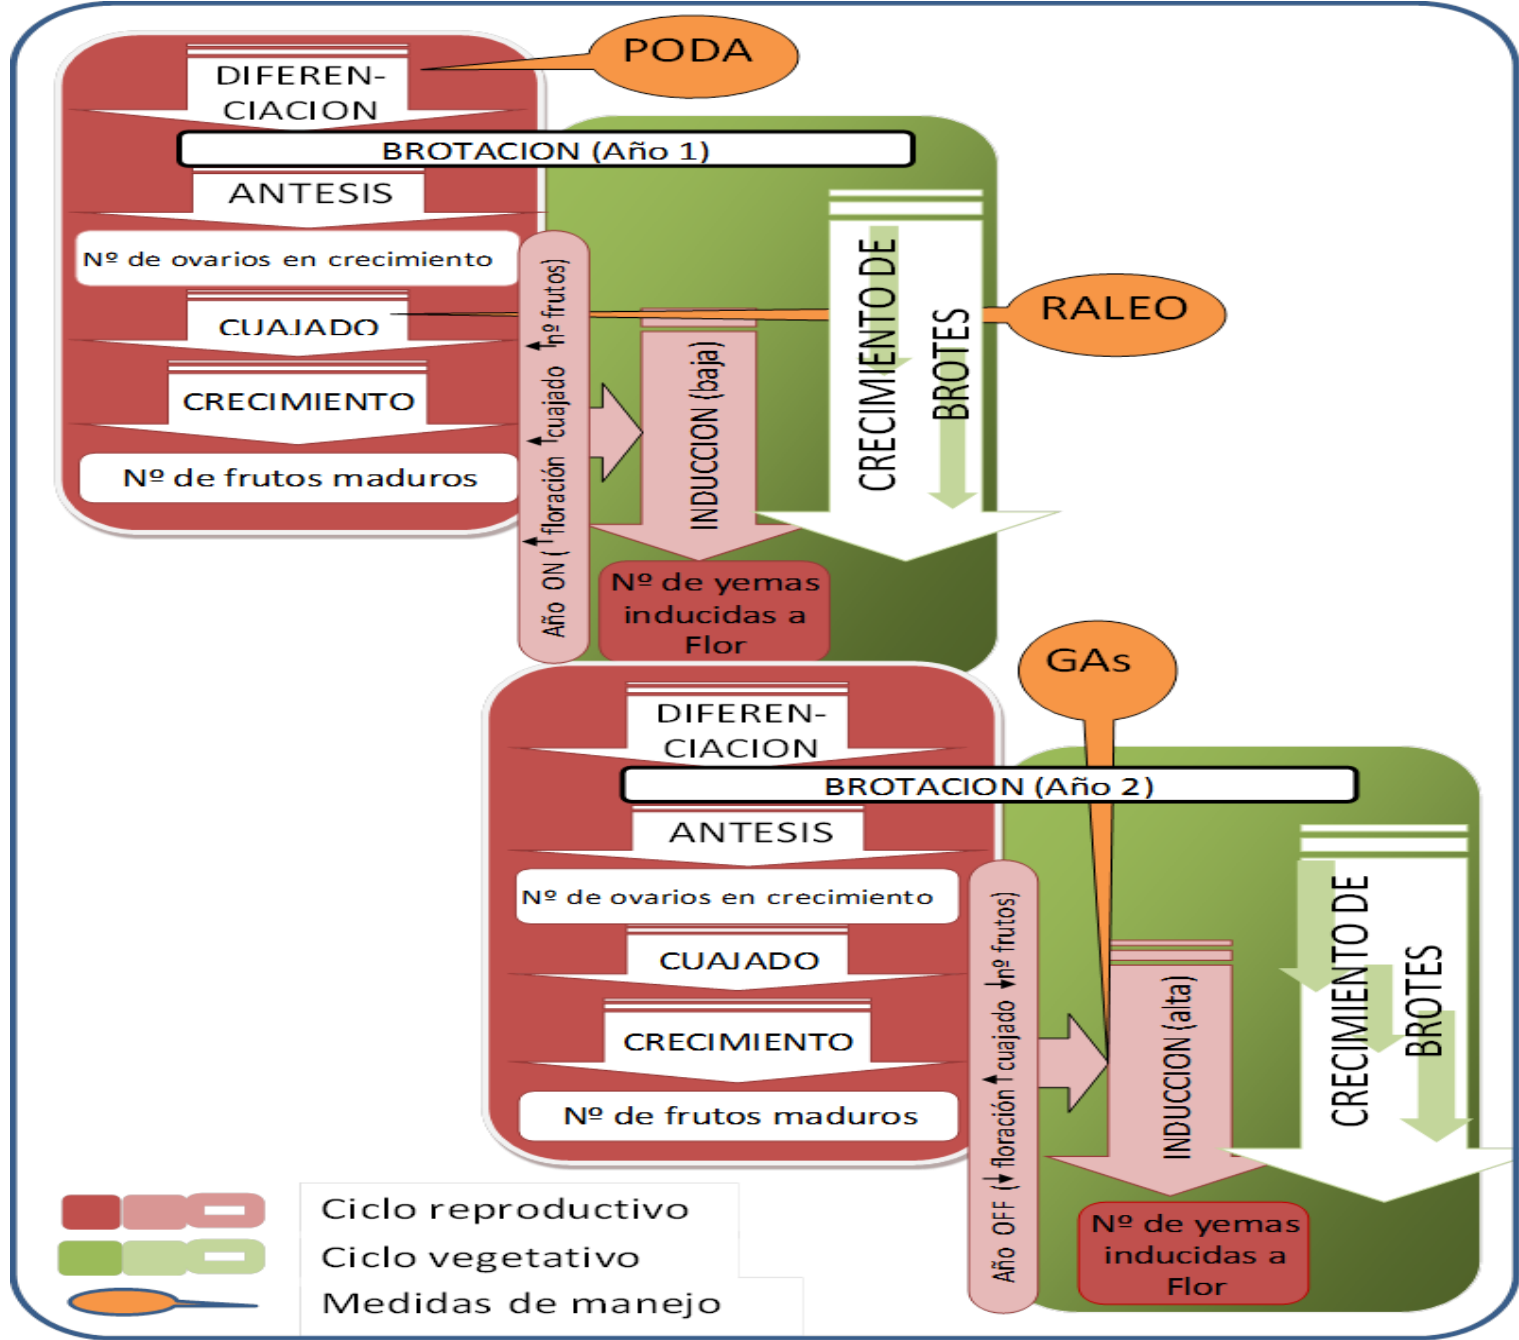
PODA

DIFERENCIACION

BROTACION (Año 1)

ANTESIS

Nº de ovarios en crecimiento

CUAJADO

CRECIMIENTO

Nº de frutos maduros

Año ON ($\uparrow$floración $\uparrow$cuajado $\uparrow$nº frutos)

INDUCCION (baja)

CRECIMIENTO DE BROTES

RALEO

Nº de yemas inducidas a Flor

GAs

DIFERENCIACION

BROTACION (Año 2)

ANTESIS

Nº de ovarios en crecimiento

CUAJADO

CRECIMIENTO

Nº de frutos maduros

Año OFF ($\downarrow$floración $\uparrow$cuajado $\downarrow$nº frutos)

INDUCCION (alta)

CRECIMIENTO DE BROTES

Nº de yemas inducidas a Flor

Ciclo reproductivo
Ciclo vegetativo
Medidas de manejo